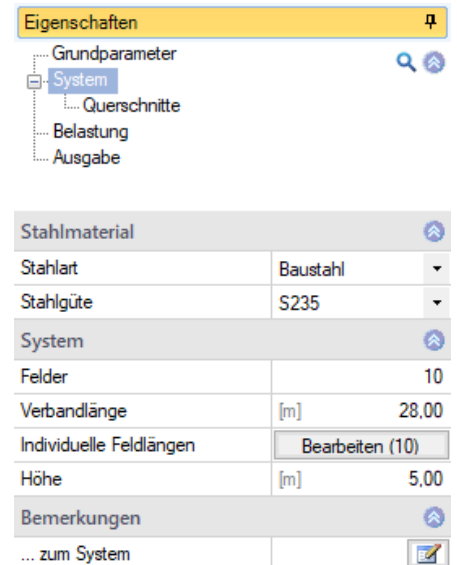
Eigenschaften

Grundparameter
System
Querschnitte
Belastung
Ausgabe

| Stahlmaterial | |
|---|---|
| Stahlart | Baustahl |
| Stahlgüte | S235 |
| **System** | |
| Felder | 10 |
| Verbandlänge | [m] 28,00 |
| Individuelle Feldlängen | Bearbeiten (10) |
| Höhe | [m] 5,00 |
| **Bemerkungen** | |
| ... zum System | |